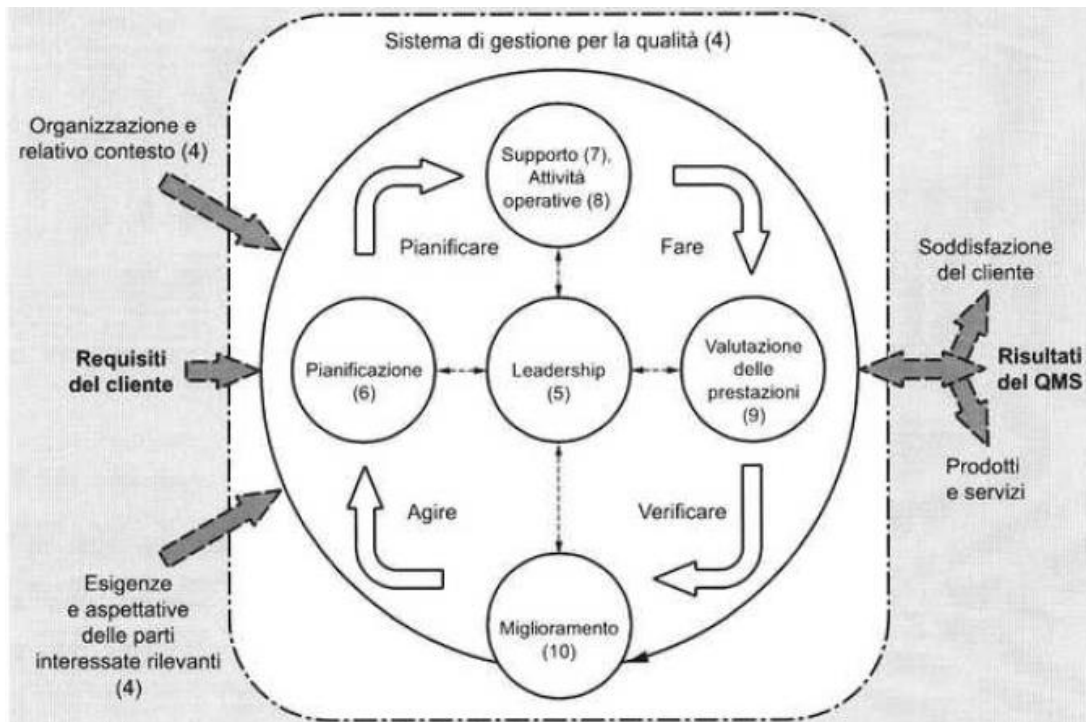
Sistema di gestione per la qualità (4)

Organizzazione e relativo contesto (4)

Requisiti del cliente

Esigenze e aspettative delle parti interessate rilevanti (4)

Supporto (7), Attività operative (8)

Pianificare

Fare

Pianificazione (6)

Leadership (5)

Valutazione delle prestazioni (9)

Agire

Verificare

Miglioramento (10)

Soddisfazione del cliente

Risultati del QMS

Prodotti e servizi